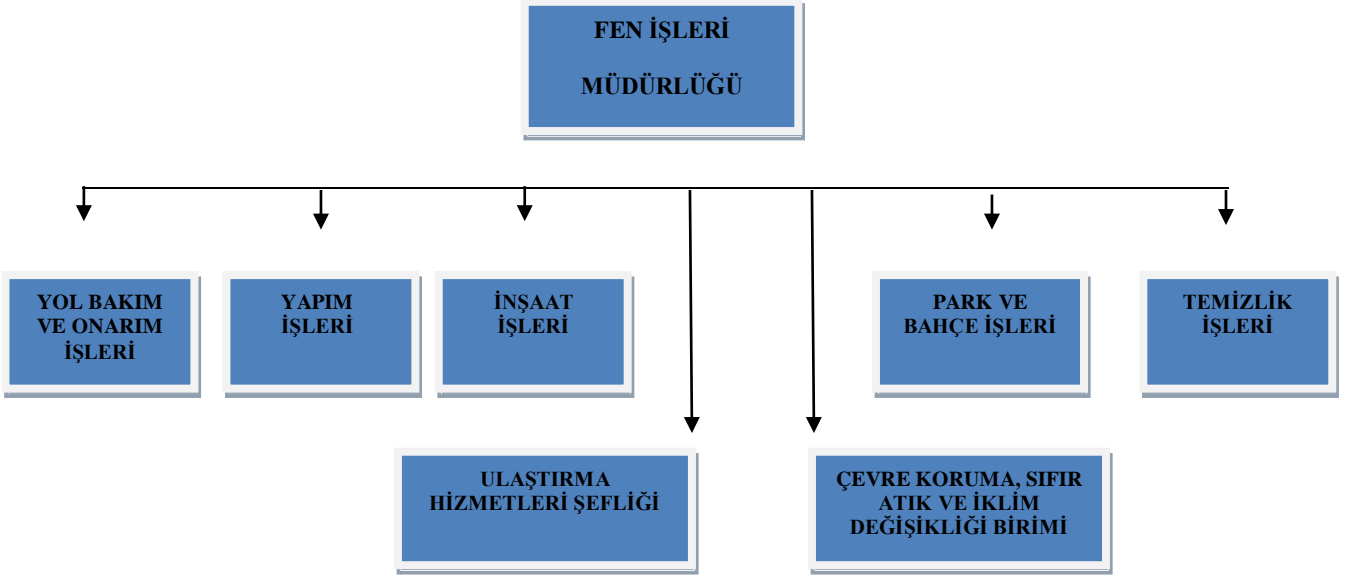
FEN İŞLERİ

MÜDÜRLÜĞÜ

YOL BAKIM VE ONARIM İŞLERİ

YAPIM İŞLERİ

İNŞAAT İŞLERİ

PARK VE BAHÇE İŞLERİ

TEMİZLİK İŞLERİ

ULAŞTIRMA HİZMETLERİ ŞEFLİĞİ

ÇEVRE KORUMA, SIFIR ATIK VE İKLİM DEĞİŞİKLİĞİ BİRİMİ